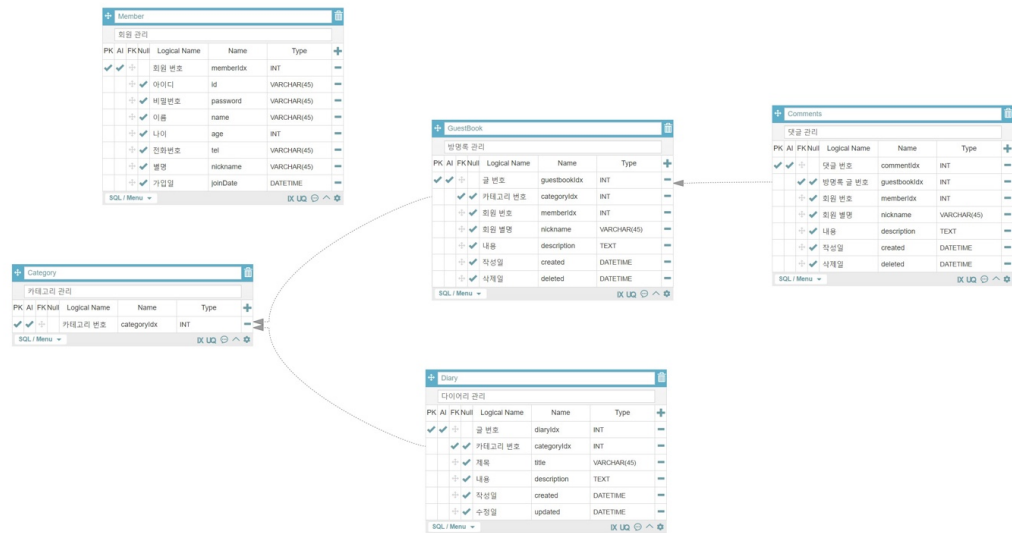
Member

회원 관리

| PK | AI | FK | Null | Logical Name | Name | Type |
|---|---|---|---|---|---|---|
| ✔ | ✔ | | | 회원 번호 | memberIdx | INT |
| | | | ✔ | 아이디 | id | VARCHAR(45) |
| | | | ✔ | 비밀번호 | password | VARCHAR(45) |
| | | | ✔ | 이름 | name | VARCHAR(45) |
| | | | ✔ | 나이 | age | INT |
| | | | ✔ | 전화번호 | tel | VARCHAR(45) |
| | | | ✔ | 별명 | nickname | VARCHAR(45) |
| | | | ✔ | 가입일 | joinDate | DATETIME |

SQL / Menu IX UQ

GuestBook

방명록 관리

| PK | AI | FK | Null | Logical Name | Name | Type |
|---|---|---|---|---|---|---|
| ✔ | ✔ | | | 글 번호 | guestbookIdx | INT |
| | | ✔ | ✔ | 카테고리 번호 | categoryIdx | INT |
| | | ✔ | ✔ | 회원 번호 | memberIdx | INT |
| | | ✔ | ✔ | 회원 별명 | nickname | VARCHAR(45) |
| | | | ✔ | 내용 | description | TEXT |
| | | | ✔ | 작성일 | created | DATETIME |
| | | | ✔ | 삭제일 | deleted | DATETIME |

SQL / Menu IX UQ

Comments

댓글 관리

| PK | AI | FK | Null | Logical Name | Name | Type |
|---|---|---|---|---|---|---|
| ✔ | ✔ | | | 댓글 번호 | commentIdx | INT |
| | | ✔ | ✔ | 방명록 글 번호 | guestbookIdx | INT |
| | | | ✔ | 회원 번호 | memberIdx | INT |
| | | | ✔ | 회원 별명 | nickname | VARCHAR(45) |
| | | | ✔ | 내용 | description | TEXT |
| | | | ✔ | 작성일 | created | DATETIME |
| | | | ✔ | 삭제일 | deleted | DATETIME |

SQL / Menu IX UQ

Category

카테고리 관리

| PK | AI | FK | Null | Logical Name | Name | Type |
|---|---|---|---|---|---|---|
| ✔ | ✔ | | | 카테고리 번호 | categoryIdx | INT |

SQL / Menu IX UQ

Diary

다이어리 관리

| PK | AI | FK | Null | Logical Name | Name | Type |
|---|---|---|---|---|---|---|
| ✔ | ✔ | | | 글 번호 | diaryIdx | INT |
| | | ✔ | ✔ | 카테고리 번호 | categoryIdx | INT |
| | | | ✔ | 제목 | title | VARCHAR(45) |
| | | | ✔ | 내용 | description | TEXT |
| | | | ✔ | 작성일 | created | DATETIME |
| | | | ✔ | 수정일 | updated | DATETIME |

SQL / Menu IX UQ